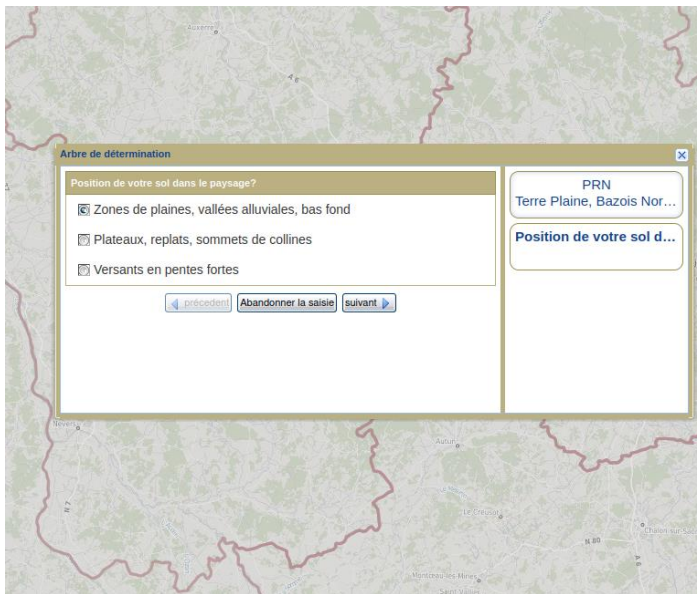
Auxerre

A 6

Arbre de détermination

Position de votre sol dans le paysage?

Zones de plaines, vallées alluviales, bas fond

Plateaux, replats, sommets de collines

Versants en pentes fortes

précedent

Abandonner la saisie

suivant

PRN
Terre Plaine, Bazois Nor…

Position de votre sol d…

Nevers

Autun

N 7

Le Creusot

Chalon-sur-Saône

N 80

A 6

Montceau-les-Mines

Saint-Vallier